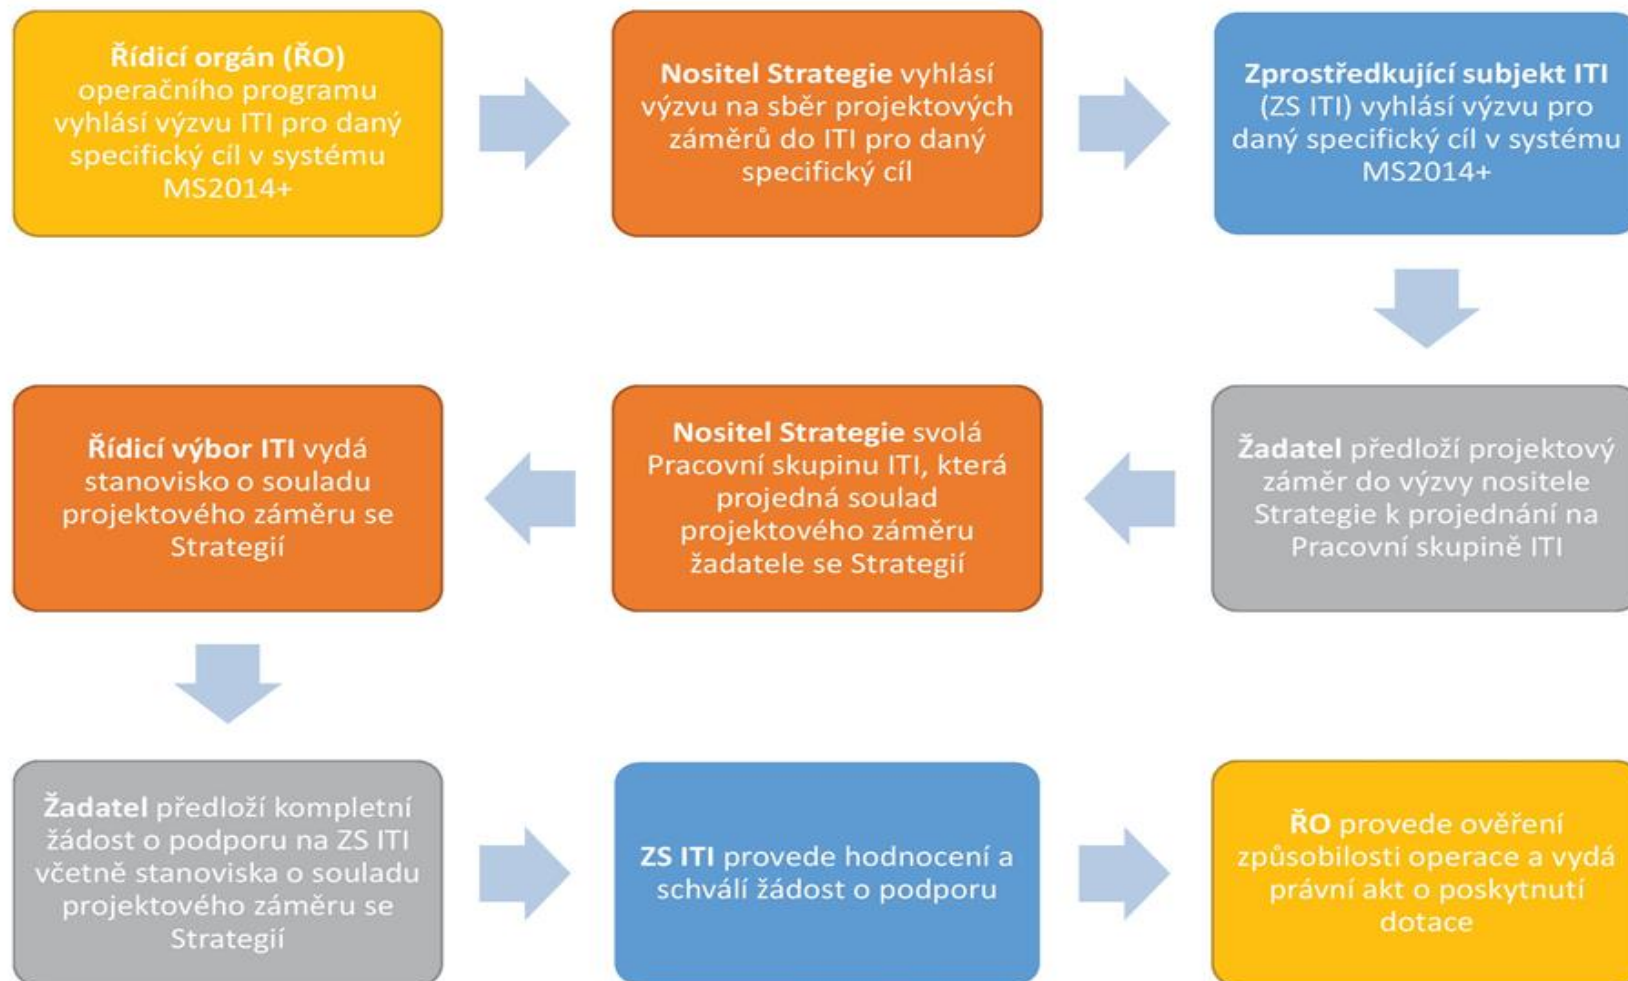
Řídicí orgán (ŘO) operačního programu vyhlásí výzvu ITI pro daný specifický cíl v systému MS2014+

Nositel Strategie vyhlásí výzvu na sběr projektových záměrů do ITI pro daný specifický cíl

Zprostředkující subjekt ITI (ZS ITI) vyhlásí výzvu pro daný specifický cíl v systému MS2014+

Žadatel předloží projektový záměr do výzvy nositele Strategie k projednání na Pracovní skupině ITI

Nositel Strategie svolá Pracovní skupinu ITI, která projedná soulad projektového záměru žadatele se Strategií

Řídicí výbor ITI vydá stanovisko o souladu projektového záměru se Strategií

Žadatel předloží kompletní žádost o podporu na ZS ITI včetně stanoviska o souladu projektového záměru se Strategií

ZS ITI provede hodnocení a schválí žádost o podporu

ŘO provede ověření způsobilosti operace a vydá právní akt o poskytnutí dotace